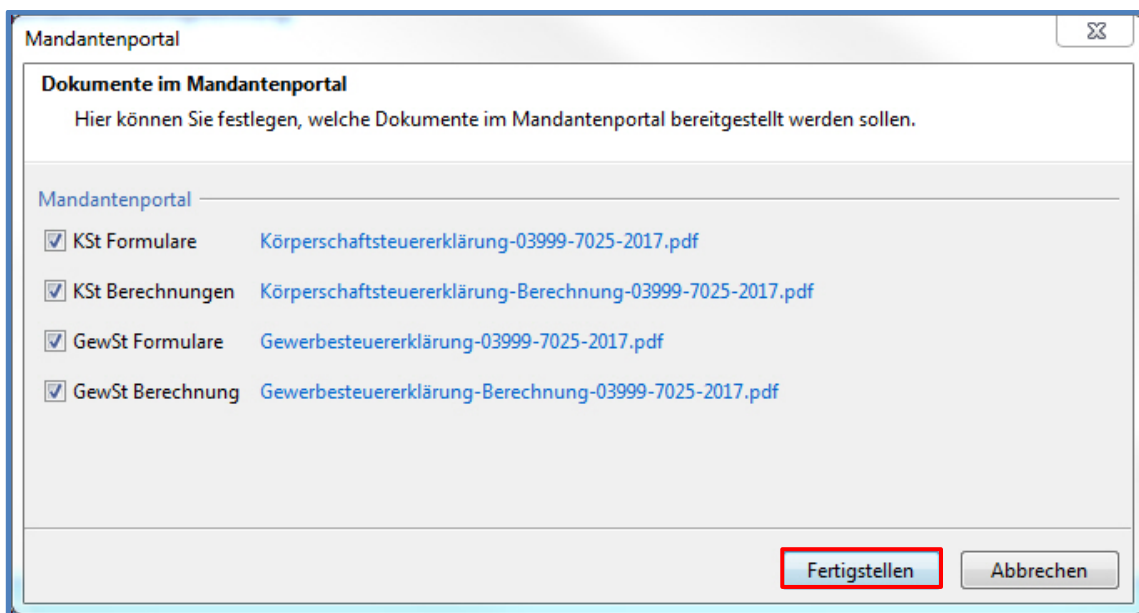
Mandantenportal

Dokumente im Mandantenportal

Hier können Sie festlegen, welche Dokumente im Mandantenportal bereitgestellt werden sollen.

Mandantenportal

KSt Formulare Körperschaftsteuererklärung-03999-7025-2017.pdf

KSt Berechnungen Körperschaftsteuererklärung-Berechnung-03999-7025-2017.pdf

GewSt Formulare Gewerbesteuererklärung-03999-7025-2017.pdf

GewSt Berechnung Gewerbesteuererklärung-Berechnung-03999-7025-2017.pdf

Fertigstellen Abbrechen